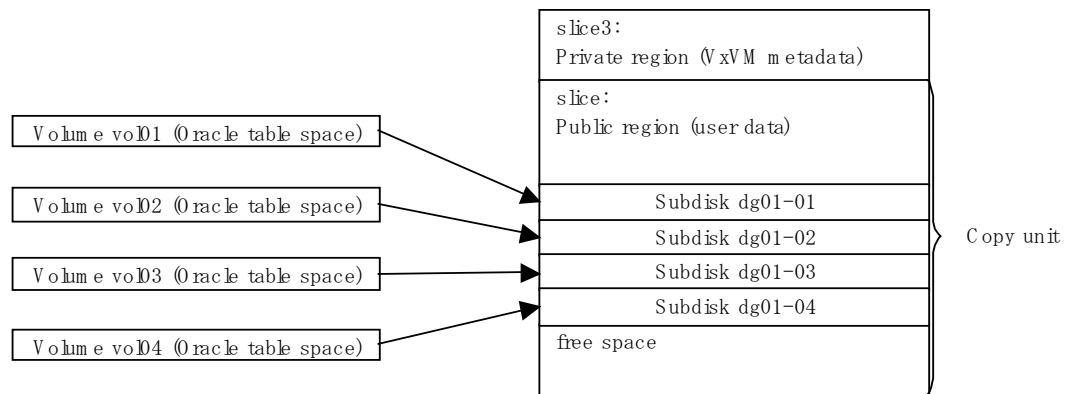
slice3:
Private region (VxVM metadata)

slice:
Public region (user data)

Volume vol01 (Oracle table space)

Volume vol02 (Oracle table space)

Volume vol03 (Oracle table space)

Volume vol04 (Oracle table space)

Subdisk dg01-01

Subdisk dg01-02

Subdisk dg01-03

Subdisk dg01-04

free space

Copy unit